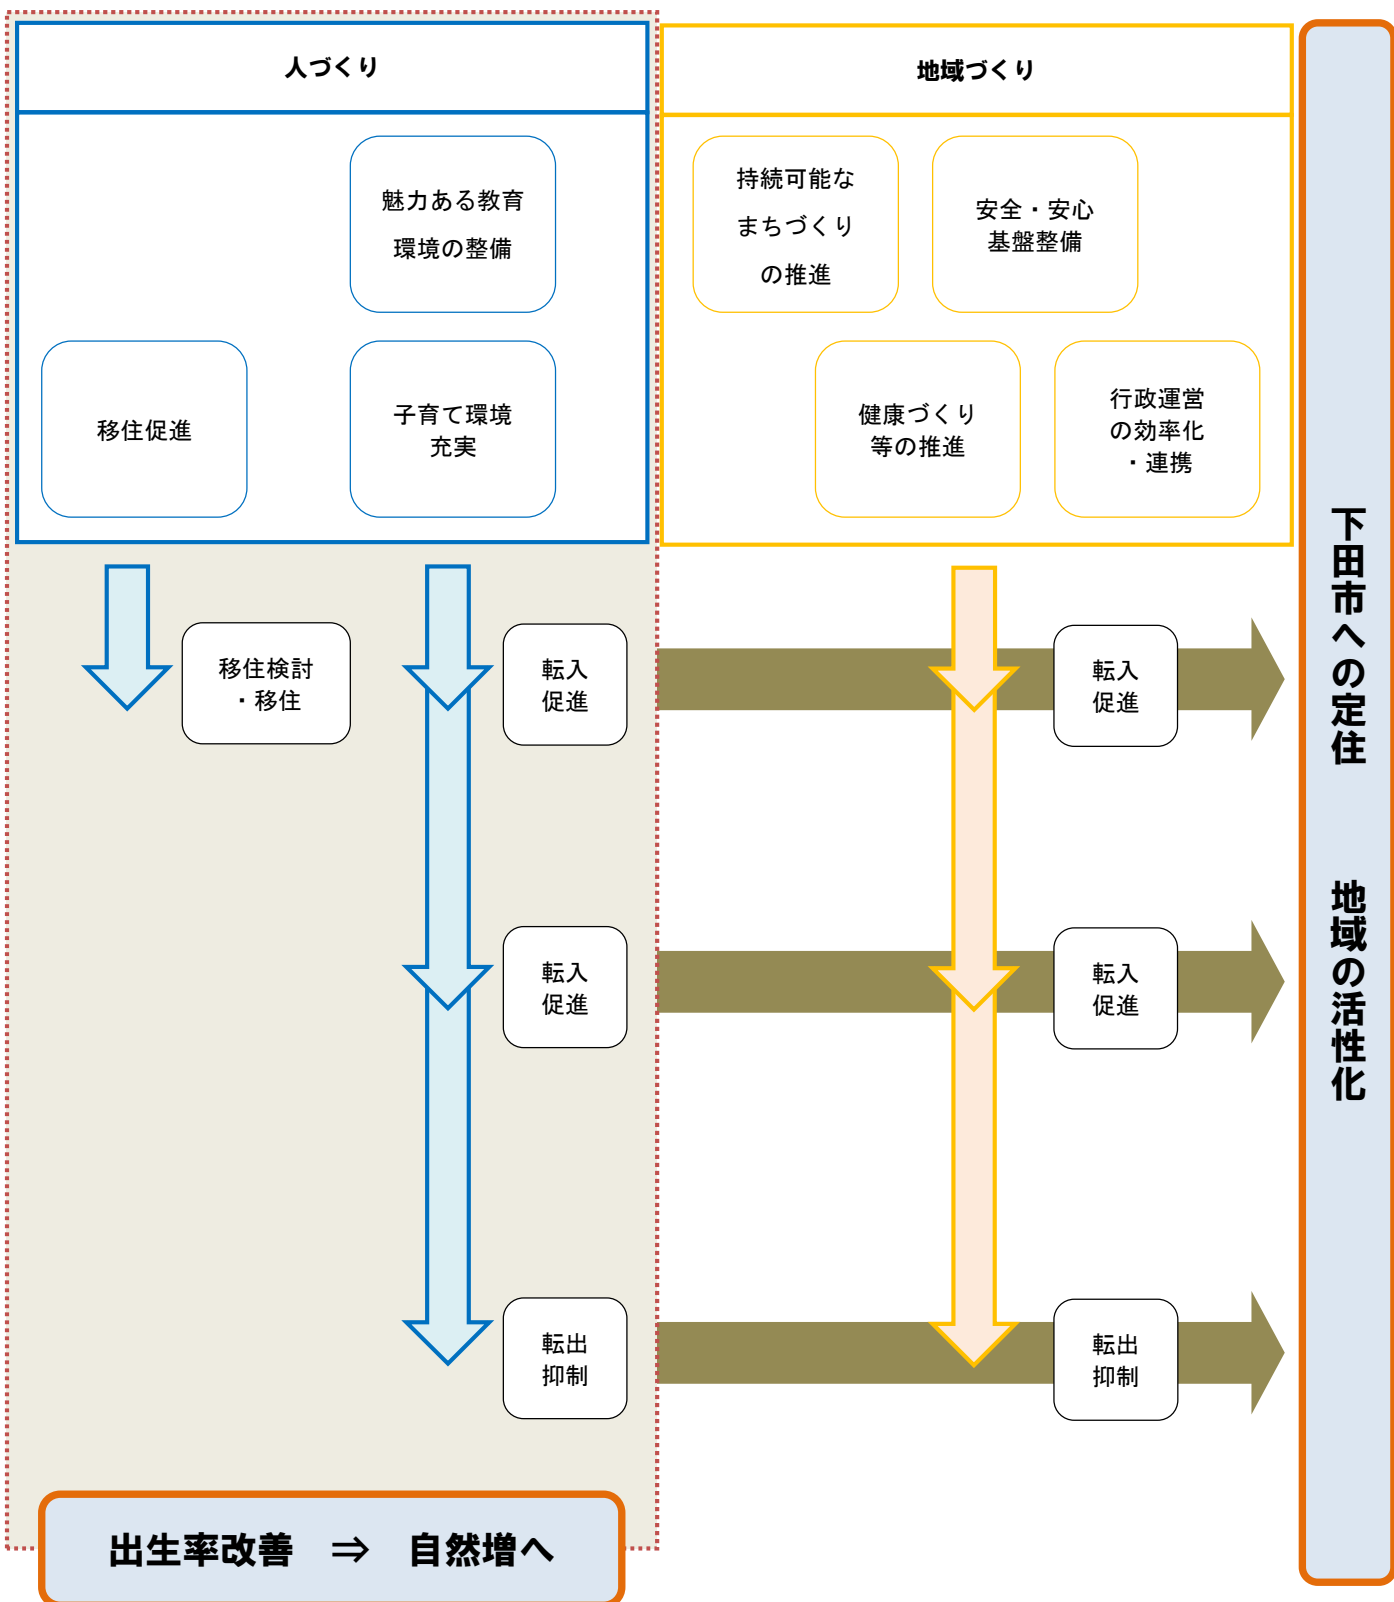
人づくり

魅力ある教育環境の整備

移住促進

子育て環境充実

地域づくり

持続可能なまちづくりの推進

安全・安心基盤整備

健康づくり等の推進

行政運営の効率化・連携

移住検討・移住

転入促進

転入促進

転入促進

転入促進

転出抑制

転出抑制

下田市への定住　地域の活性化

出生率改善　⇒　自然増へ